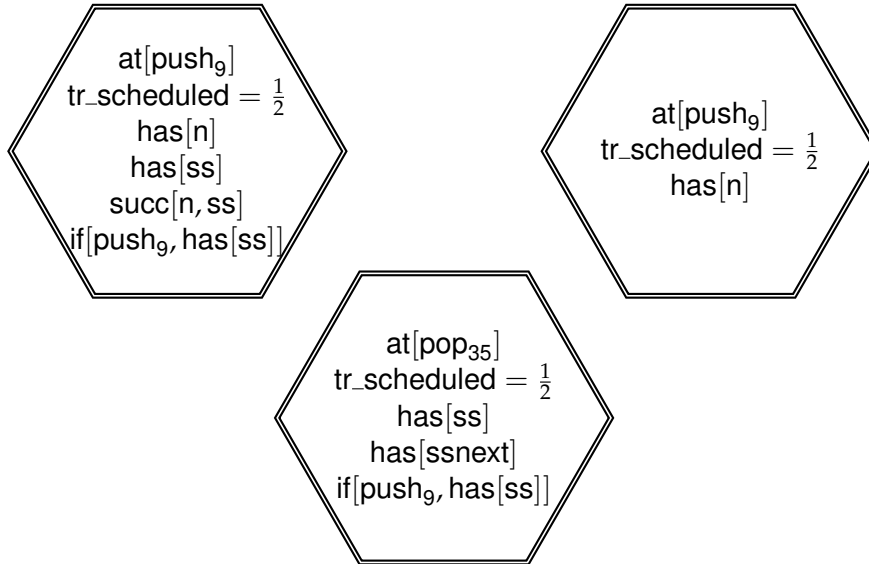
$\mathrm{at}[\mathrm{push}_9]$
$\mathrm{tr\_scheduled} = \frac{1}{2}$
$\mathrm{has}[\mathrm{n}]$
$\mathrm{has}[\mathrm{ss}]$
$\mathrm{succ}[\mathrm{n}, \mathrm{ss}]$
$\mathrm{if}[\mathrm{push}_9, \mathrm{has}[\mathrm{ss}]]$

$\mathrm{at}[\mathrm{push}_9]$
$\mathrm{tr\_scheduled} = \frac{1}{2}$
$\mathrm{has}[\mathrm{n}]$

$\mathrm{at}[\mathrm{pop}_{35}]$
$\mathrm{tr\_scheduled} = \frac{1}{2}$
$\mathrm{has}[\mathrm{ss}]$
$\mathrm{has}[\mathrm{ssnext}]$
$\mathrm{if}[\mathrm{push}_9, \mathrm{has}[\mathrm{ss}]]$